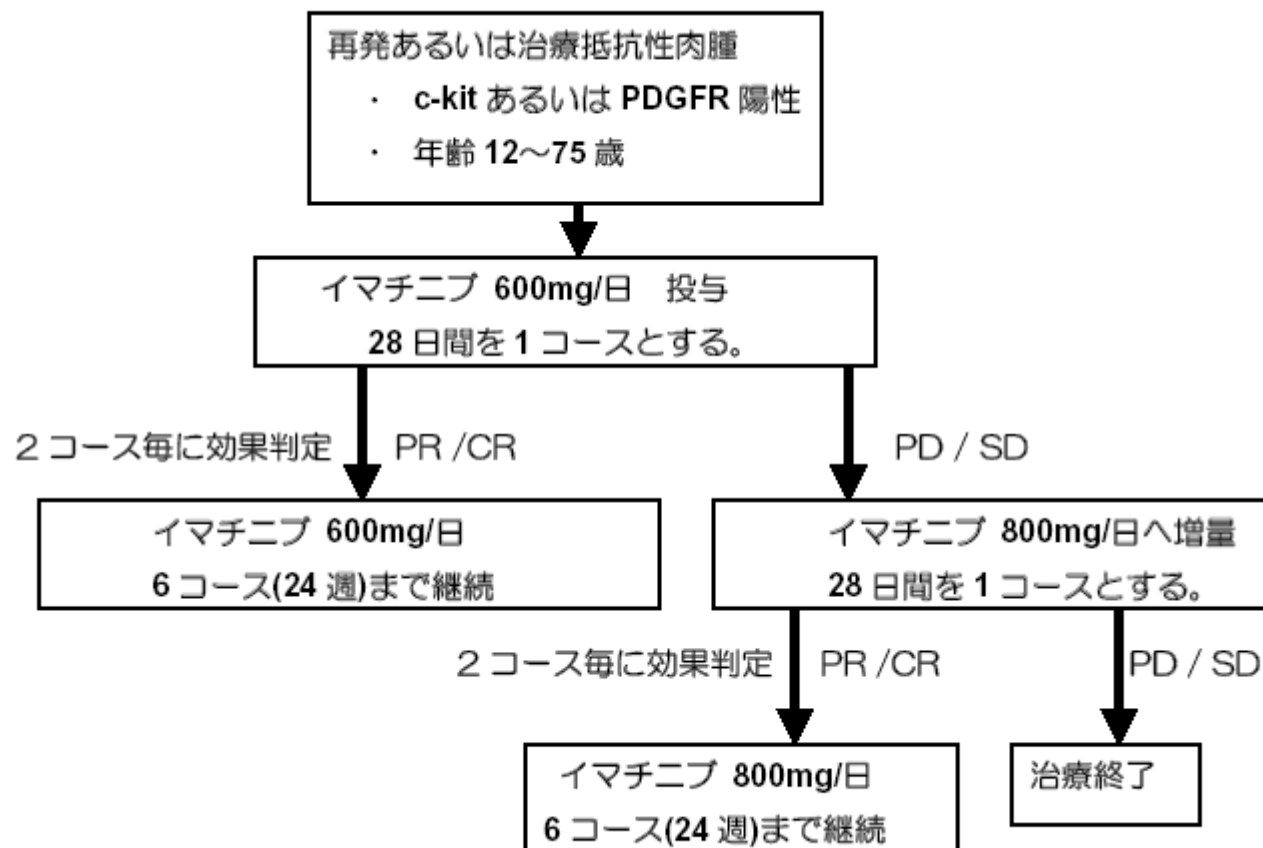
再発あるいは治療抵抗性肉腫
・ c-kit あるいは PDGFR 陽性
・ 年齢 12～75 歳

イマチニブ 600mg/日 投与
28 日間を 1 コースとする。

2 コース毎に効果判定 PR /CR

PD / SD

イマチニブ 600mg/日
6 コース(24 週)まで継続

イマチニブ 800mg/日へ増量
28 日間を 1 コースとする。

2 コース毎に効果判定 PR /CR

PD / SD

イマチニブ 800mg/日
6 コース(24 週)まで継続

治療終了